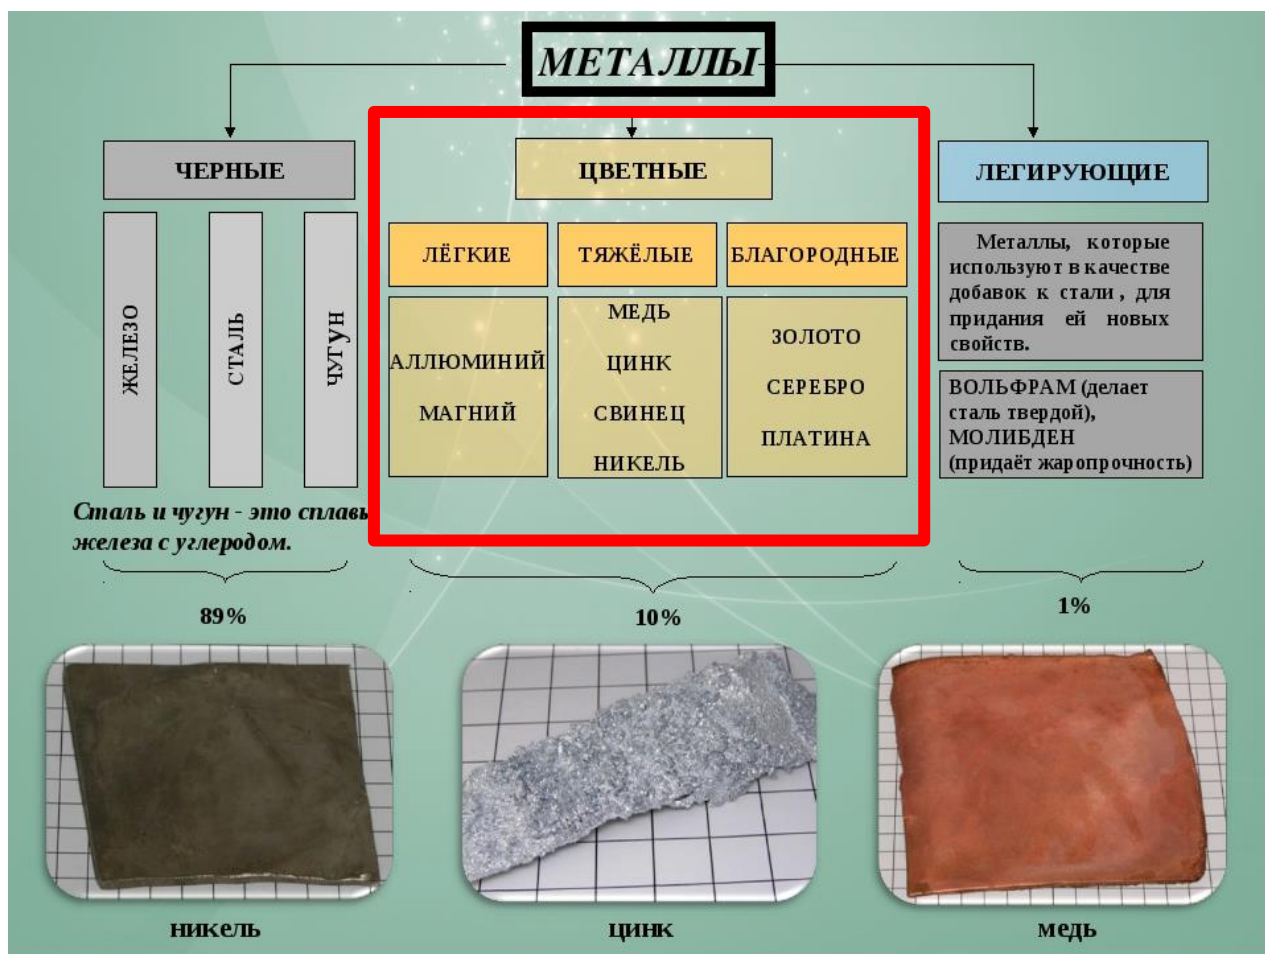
МЕТАЛЛЫ

ЧЕРНЫЕ

ЖЕЛЕЗО

СТАЛЬ

ЧУГУН

Сталь и чугун - это сплавы железа с углеродом.

89%

ЦВЕТНЫЕ

ЛЁГКИЕ

ТЯЖЁЛЫЕ

БЛАГОРОДНЫЕ

АЛЛЮМИНИЙ
МАГНИЙ

МЕДЬ
ЦИНК
СВИНЕЦ
НИКЕЛЬ

ЗОЛОТО
СЕРЕБРО
ПЛАТИНА

10%

ЛЕГИРУЮЩИЕ

Металлы, которые используют в качестве добавок к стали, для придания ей новых свойств.

ВОЛЬФРАМ (делает сталь твердой), МОЛИБДЕН (придаёт жаропрочность)

1%

никель

цинк

медь